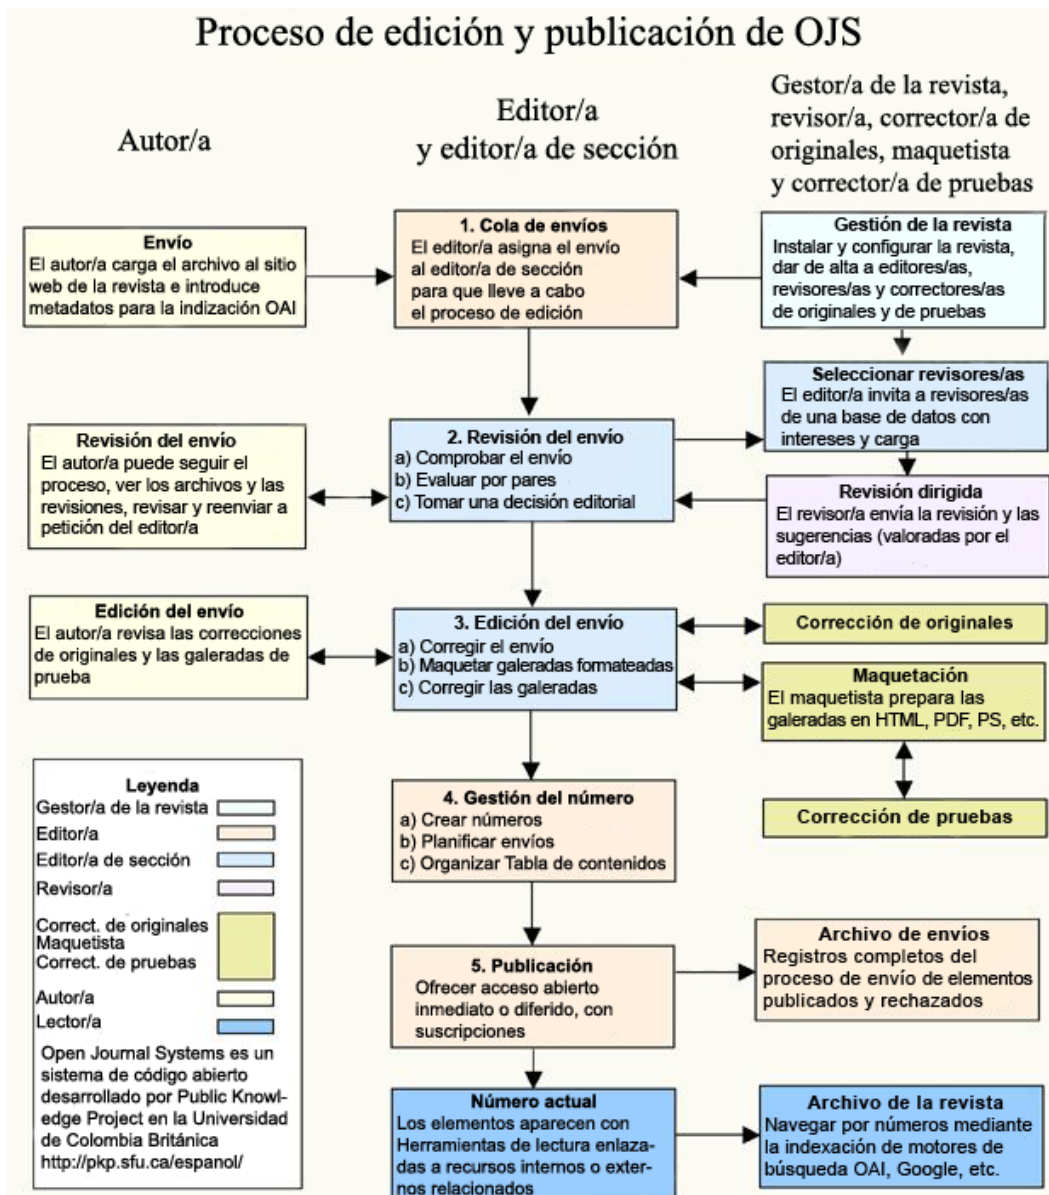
Proceso de edición y publicación de OJS

Autor/a

Editor/a y editor/a de sección

Gestor/a de la revista, revisor/a, corrector/a de originales, maquetista y corrector/a de pruebas

Envío
El autor/a carga el archivo al sitio web de la revista e introduce metadatos para la indización OAI

1. Cola de envíos
El editor/a asigna el envío al editor/a de sección para que lleve a cabo el proceso de edición

Gestión de la revista
Instalar y configurar la revista, dar de alta a editores/as, revisores/as y correctores/as de originales y de pruebas

Seleccionar revisores/as
El editor/a invita a revisores/as de una base de datos con intereses y carga

Revisión del envío
El autor/a puede seguir el proceso, ver los archivos y las revisiones, revisar y reenviar a petición del editor/a

2. Revisión del envío
a) Comprobar el envío
b) Evaluar por pares
c) Tomar una decisión editorial

Revisión dirigida
El revisor/a envía la revisión y las sugerencias (valoradas por el editor/a)

Edición del envío
El autor/a revisa las correcciones de originales y las galeradas de prueba

3. Edición del envío
a) Corregir el envío
b) Maquetar galeradas formateadas
c) Corregir las galeradas

Corrección de originales

Maquetación
El maquetista prepara las galeradas en HTML, PDF, PS, etc.

Corrección de pruebas

Leyenda
Gestor/a de la revista
Editor/a
Editor/a de sección
Revisor/a
Correct. de originales
Maquetista
Correct. de pruebas
Autor/a
Lector/a

Open Journal Systems es un sistema de código abierto desarrollado por Public Knowledge Project en la Universidad de Colombia Británica http://pkp.sfu.ca/espanol/

4. Gestión del número
a) Crear números
b) Planificar envíos
c) Organizar Tabla de contenidos

5. Publicación
Ofrecer acceso abierto inmediato o diferido, con suscripciones

Archivo de envíos
Registros completos del proceso de envío de elementos publicados y rechazados

Número actual
Los elementos aparecen con Herramientas de lectura enlazadas a recursos internos o externos relacionados

Archivo de la revista
Navegar por números mediante la indexación de motores de búsqueda OAI, Google, etc.